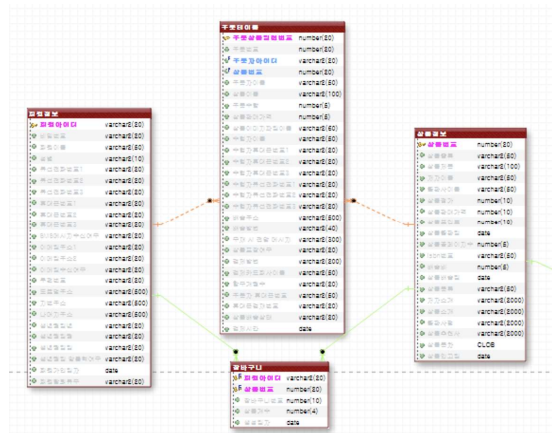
주문테이블

| | |
|---|---|
| 주문상품정보번호 | number(20) |
| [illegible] | number(20) |
| 주문자아이디 | varchar2(20) |
| 상품번호 | number(20) |
| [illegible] | varchar2(20) |
| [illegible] | varchar2(100) |
| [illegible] | number(5) |
| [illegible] | number(5) |
| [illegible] | varchar2(50) |
| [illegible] | varchar2(20) |
| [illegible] | varchar2(20) |
| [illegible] | varchar2(20) |
| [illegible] | varchar2(20) |
| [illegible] | varchar2(20) |
| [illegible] | varchar2(20) |
| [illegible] | varchar2(20) |
| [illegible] | varchar2(20) |
| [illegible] | varchar2(500) |
| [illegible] | varchar2(40) |
| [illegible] | varchar2(300) |
| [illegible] | varchar2(20) |
| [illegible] | varchar2(20) |
| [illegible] | varchar2(300) |
| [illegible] | varchar2(50) |
| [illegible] | varchar2(20) |
| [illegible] | varchar2(50) |
| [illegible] | varchar2(20) |
| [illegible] | varchar2(20) |
| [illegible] | date |

회원정보

| | |
|---|---|
| 회원아이디 | varchar2(20) |
| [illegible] | varchar2(20) |
| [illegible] | varchar2(50) |
| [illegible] | varchar2(10) |
| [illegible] | varchar2(20) |
| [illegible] | varchar2(20) |
| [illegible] | varchar2(20) |
| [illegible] | varchar2(20) |
| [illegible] | varchar2(20) |
| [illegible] | varchar2(20) |
| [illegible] | varchar2(20) |
| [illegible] | varchar2(20) |
| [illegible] | varchar2(20) |
| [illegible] | varchar2(20) |
| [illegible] | varchar2(20) |
| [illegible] | varchar2(20) |
| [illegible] | varchar2(20) |
| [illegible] | varchar2(500) |
| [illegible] | varchar2(20) |
| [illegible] | varchar2(500) |
| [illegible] | varchar2(20) |
| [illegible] | varchar2(20) |
| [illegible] | varchar2(20) |
| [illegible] | varchar2(20) |
| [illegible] | date |
| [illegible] | varchar2(20) |

상품정보

| | |
|---|---|
| 상품번호 | number(20) |
| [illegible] | varchar2(50) |
| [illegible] | varchar2(100) |
| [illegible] | varchar2(50) |
| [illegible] | varchar2(50) |
| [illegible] | number(10) |
| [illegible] | number(10) |
| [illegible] | number(10) |
| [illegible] | date |
| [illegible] | number(5) |
| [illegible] | varchar2(50) |
| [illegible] | number(5) |
| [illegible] | date |
| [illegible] | varchar2(50) |
| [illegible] | varchar2(2000) |
| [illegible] | varchar2(2000) |
| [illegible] | varchar2(2000) |
| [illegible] | varchar2(2000) |
| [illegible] | CLOB |
| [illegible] | date |

장바구니

| | |
|---|---|
| 회원아이디 | varchar2(20) |
| 상품번호 | varchar2(20) |
| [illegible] | number(10) |
| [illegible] | number(4) |
| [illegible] | date |